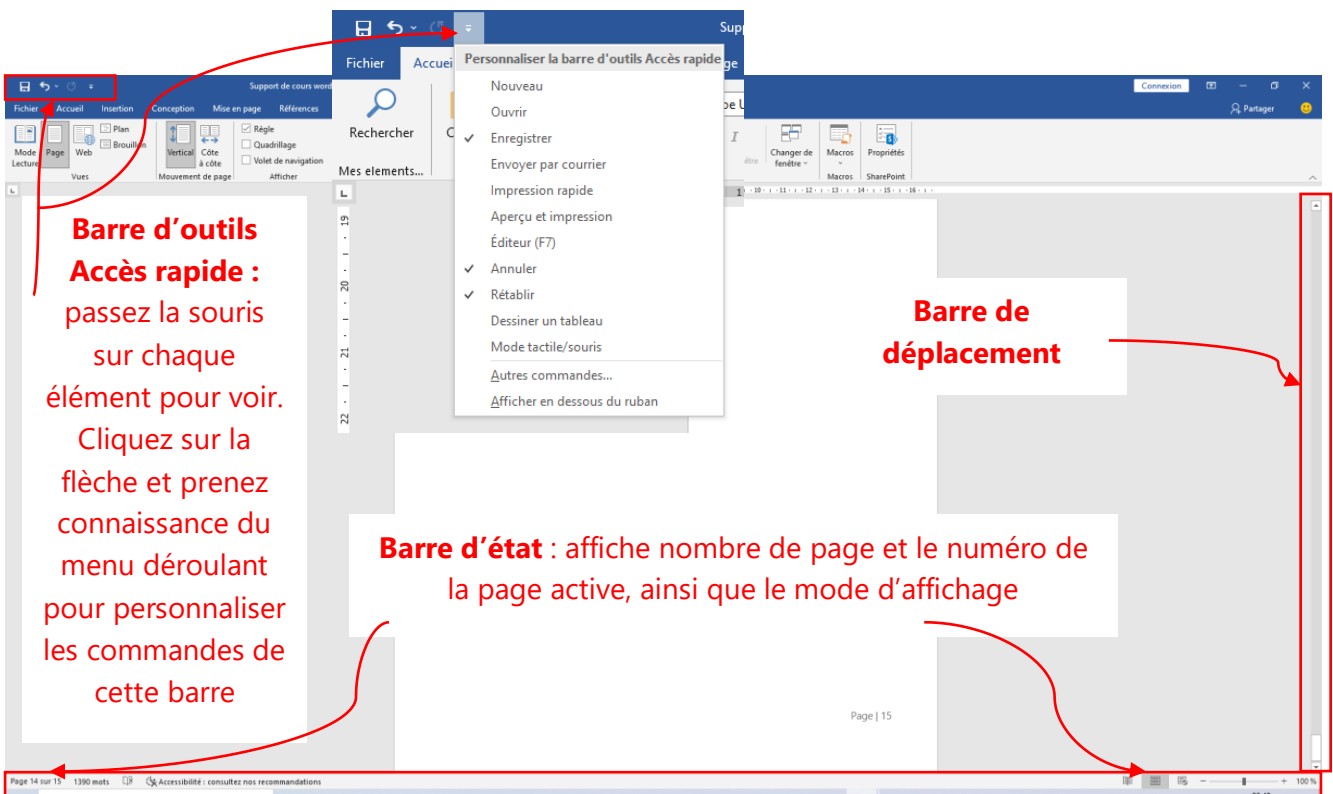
Supp

Fichier Accuei

Rechercher

Mes elements...

Personnaliser la barre d'outils Accès rapide

Nouveau
Ouvrir
✓ Enregistrer
Envoyer par courrier
Impression rapide
Aperçu et impression
Éditeur (F7)
✓ Annuler
✓ Rétablir
Dessiner un tableau
Mode tactile/souris
Autres commandes...
Afficher en dessous du ruban

Support de cours word

Fichier Accueil Insertion Conception Mise en page Références

Mode Lecture Page Web Plan Brouillon
Vues
Vertical Côte à côte
Mouvement de page
Règle
Quadrillage
Volet de navigation
Afficher

Connexion
Partager

Changer de fenêtre
Macros
Macros
Propriétés
SharePoint

Barre d'outils Accès rapide : passez la souris sur chaque élément pour voir. Cliquez sur la flèche et prenez connaissance du menu déroulant pour personnaliser les commandes de cette barre

Barre de déplacement

Barre d'état : affiche nombre de page et le numéro de la page active, ainsi que le mode d'affichage

Page | 15

Page 14 sur 15 1390 mots Accessibilité : consultez nos recommandations

100 %